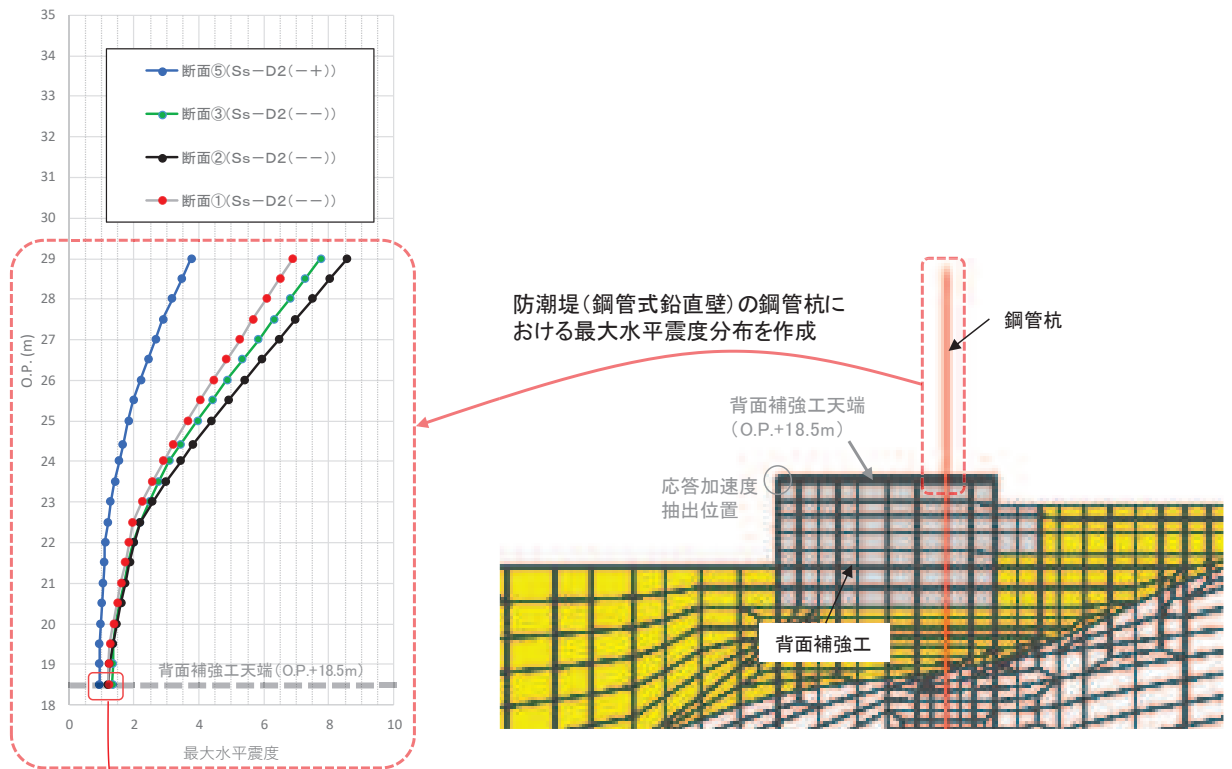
35
34
33
32
31
30
29
28
27
26
25
24
23
22
21
20
19
18

O.P.(m)

断面⑤(Ss−D2(−+))
断面③(Ss−D2(−−))
断面②(Ss−D2(−−))
断面①(Ss−D2(−−))

背面補強工天端(O.P.+18.5m)

0 2 4 6 8 10
最大水平震度

防潮堤(鋼管式鉛直壁)の鋼管杭における最大水平震度分布を作成

鋼管杭

背面補強工天端
(O.P.+18.5m)

応答加速度
抽出位置

背面補強工